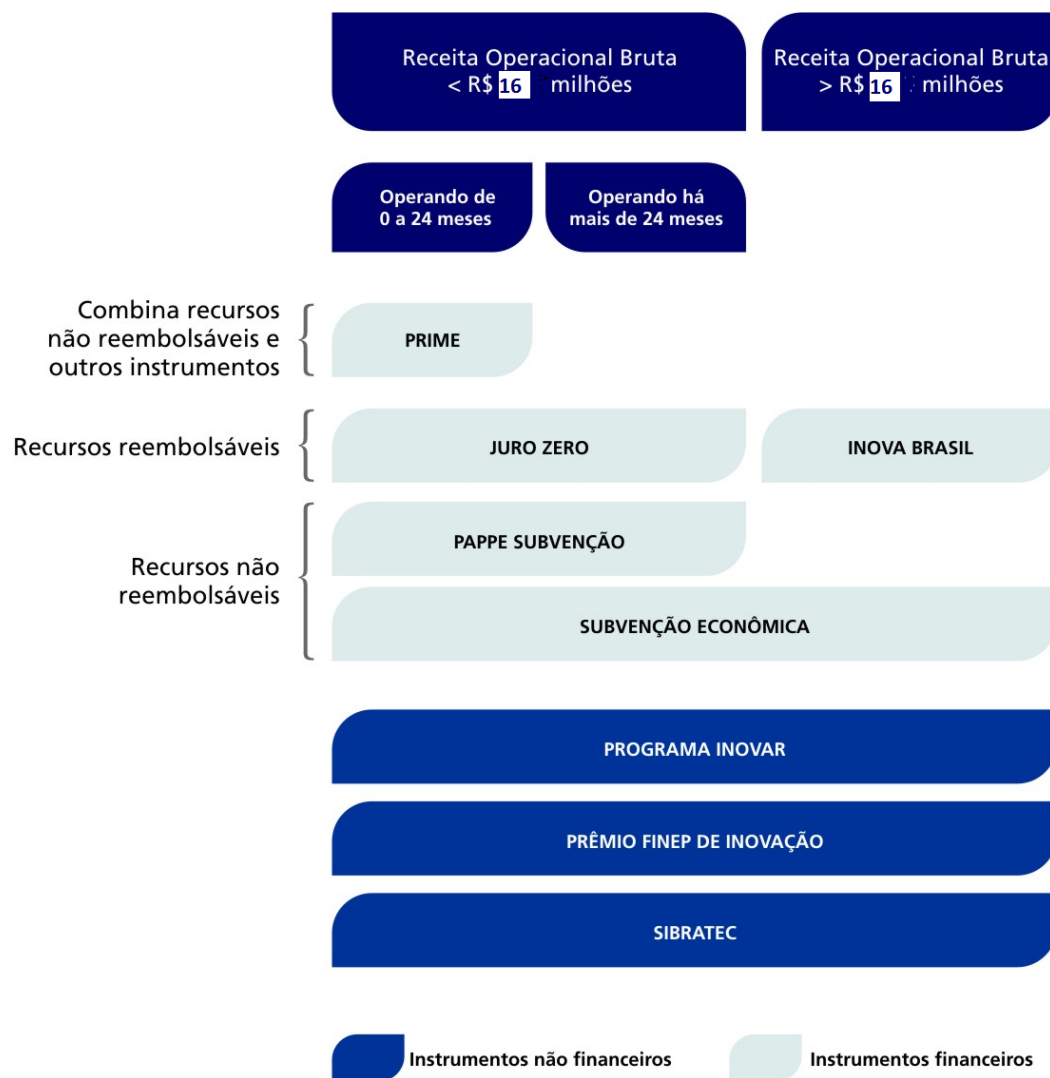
Receita Operacional Bruta < R$ 16 milhões

Receita Operacional Bruta > R$ 16 milhões

Operando de 0 a 24 meses

Operando há mais de 24 meses

Combina recursos não reembolsáveis e outros instrumentos

PRIME

Recursos reembolsáveis

JURO ZERO

INOVA BRASIL

Recursos não reembolsáveis

PAPPE SUBVENÇÃO

SUBVENÇÃO ECONÔMICA

PROGRAMA INOVAR

PRÊMIO FINEP DE INOVAÇÃO

SIBRATEC

Instrumentos não financeiros

Instrumentos financeiros